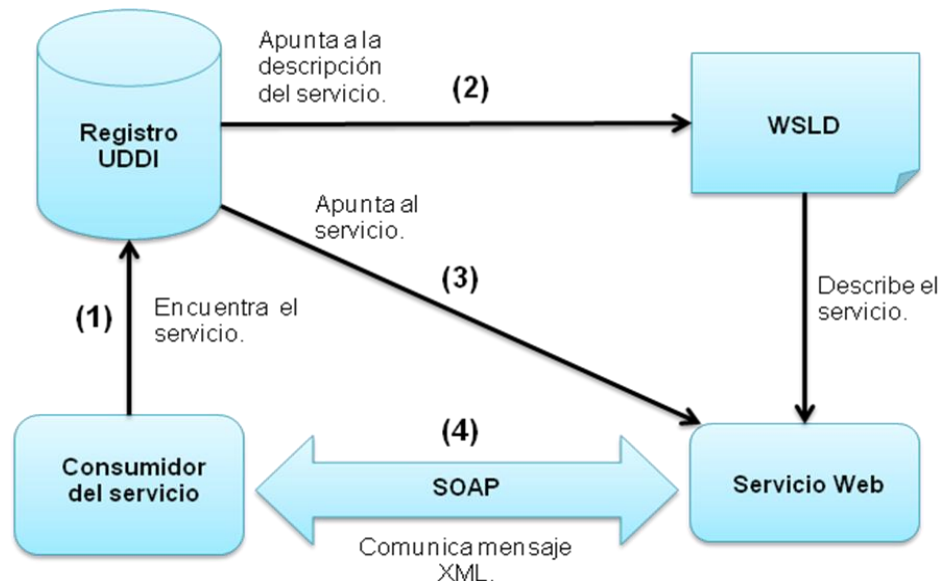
Registro UDDI

Apunta a la descripción del servicio.

(2)

WSLD

Apunta al servicio.

(3)

Describe el servicio.

(1)

Encuentra el servicio.

Consumidor del servicio

(4)

SOAP

Servicio Web

Comunica mensaje XML.